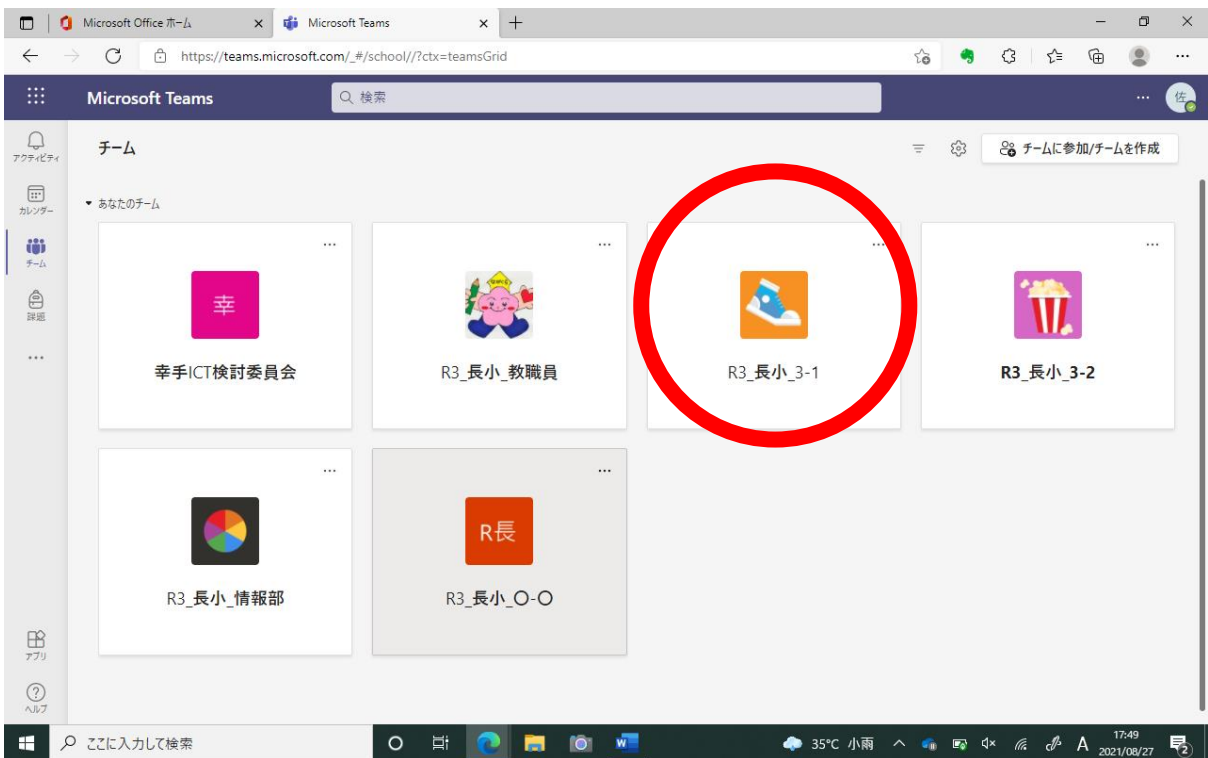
Microsoft Office ホーム
Microsoft Teams
https://teams.microsoft.com/_#/school//?ctx=teamsGrid
Microsoft Teams
検索
佐
アクティビティ
カレンダー
チーム
課題
...
アプリ
ヘルプ
チーム
チームに参加/チームを作成
あなたのチーム
...
幸
幸手ICT検討委員会
...
R3_長小_教職員
...
R3_長小_3-1
...
R3_長小_3-2
...
R3_長小_情報部
...
R長
R3_長小_〇-〇
ここに入力して検索
35°C 小雨
A
17:49
2021/08/27
2